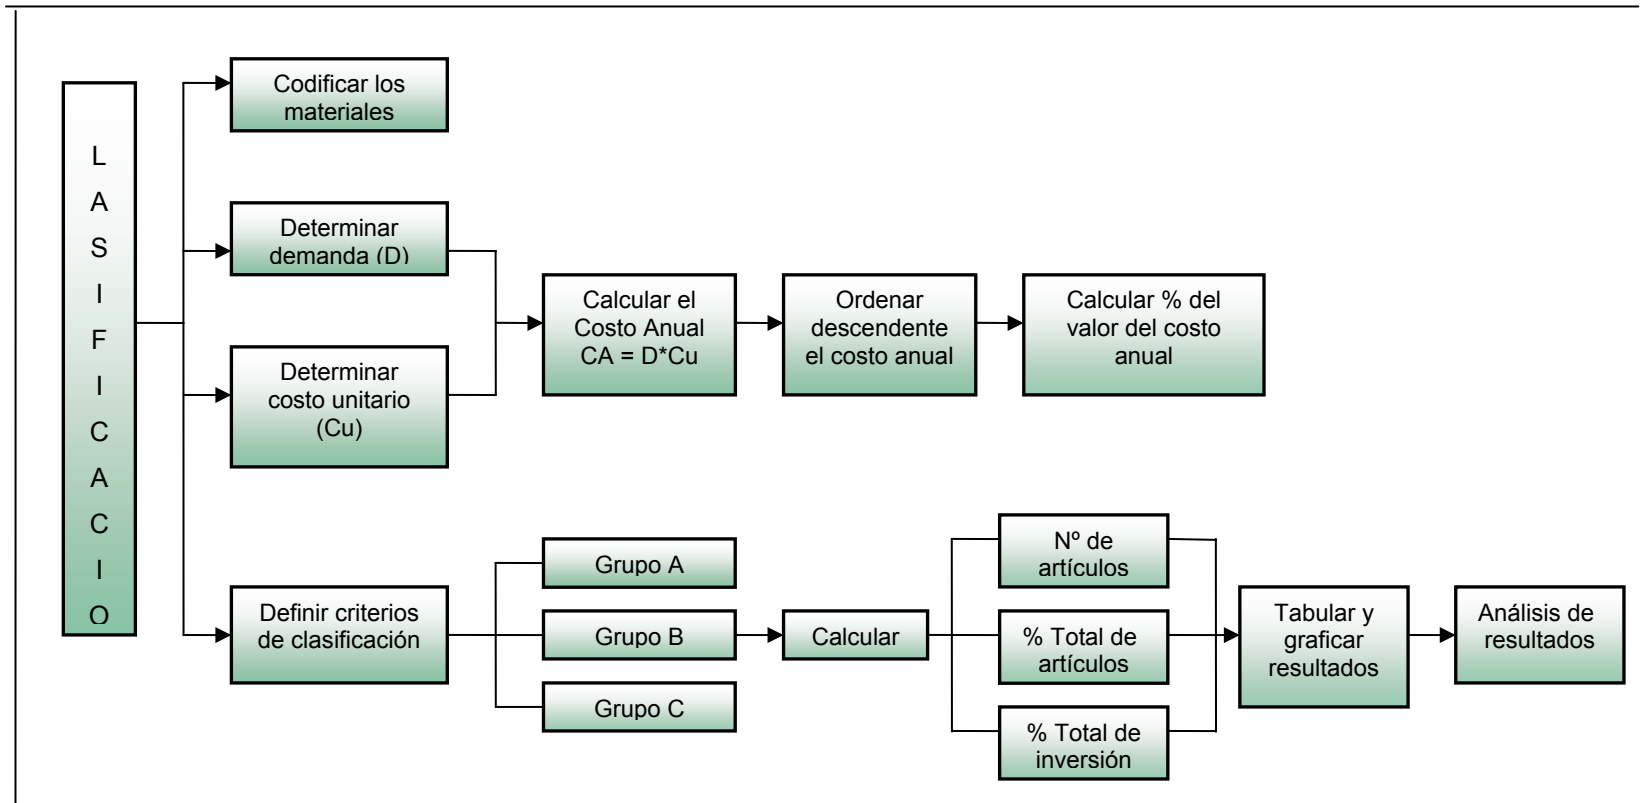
L
A
S
I
F
I
C
A
C
I
O

Codificar los materiales

Determinar demanda (D)

Determinar costo unitario (Cu)

Calcular el Costo Anual CA = D*Cu

Ordenar descendente el costo anual

Calcular % del valor del costo anual

Definir criterios de clasificación

Grupo A

Grupo B

Grupo C

Calcular

Nº de artículos

% Total de artículos

% Total de inversión

Tabular y graficar resultados

Análisis de resultados